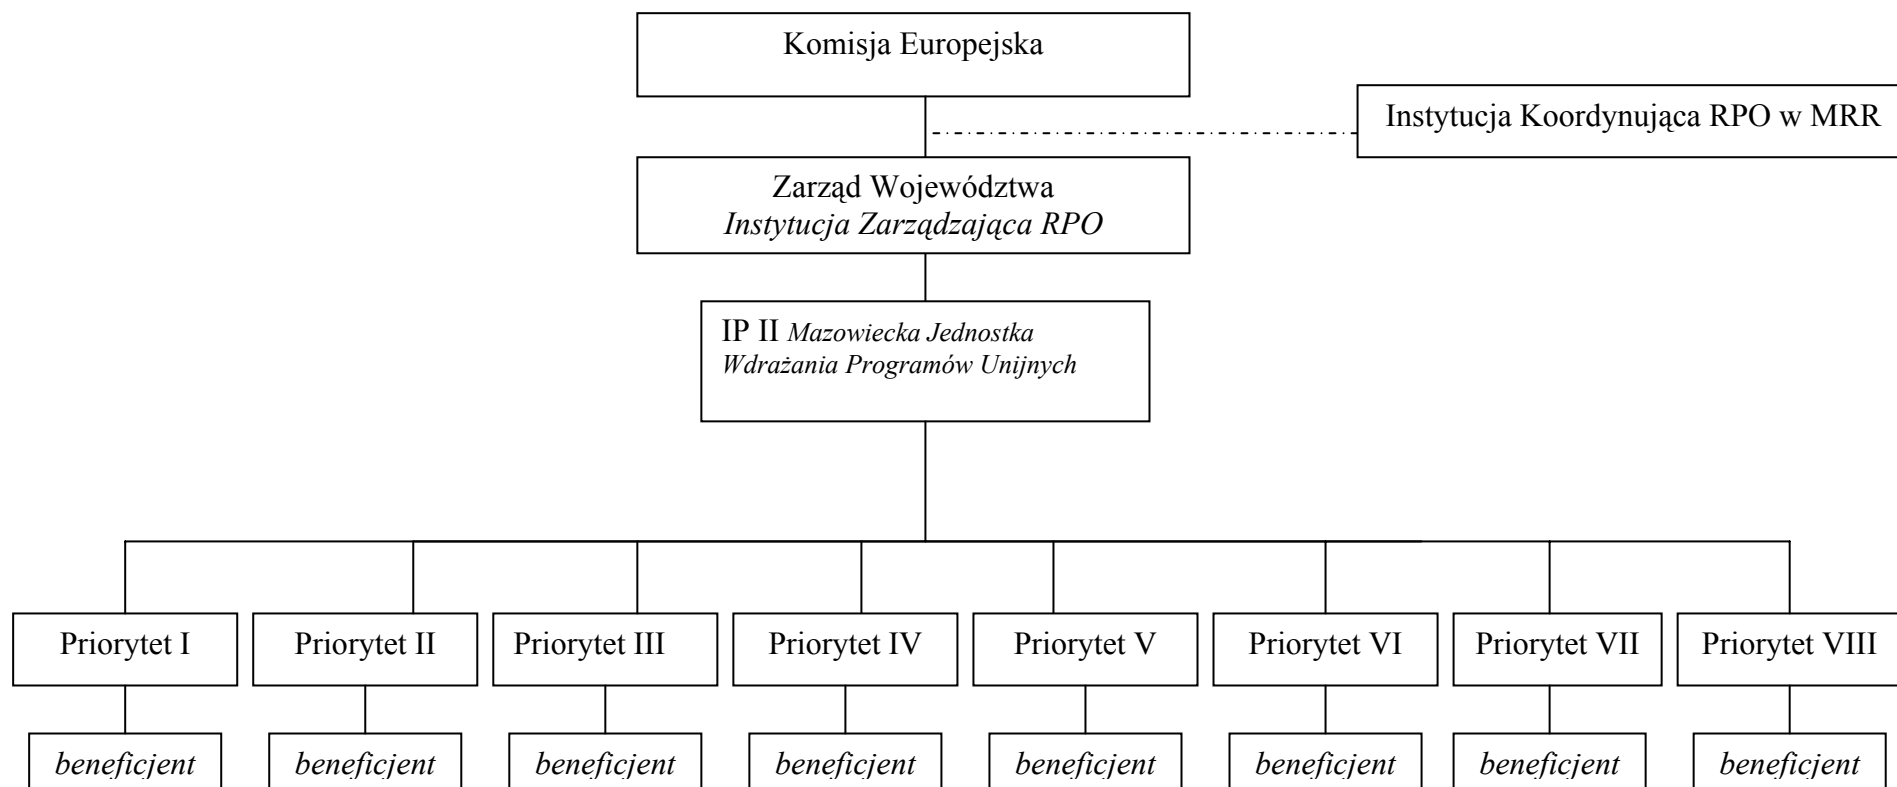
Komisja Europejska

Instytucja Koordynująca RPO w MRR

Zarząd Województwa
*Instytucja Zarządzająca RPO*

IP II *Mazowiecka Jednostka Wdrażania Programów Unijnych*

Priorytet I

*beneficjent*

Priorytet II

*beneficjent*

Priorytet III

*beneficjent*

Priorytet IV

*beneficjent*

Priorytet V

*beneficjent*

Priorytet VI

*beneficjent*

Priorytet VII

*beneficjent*

Priorytet VIII

*beneficjent*